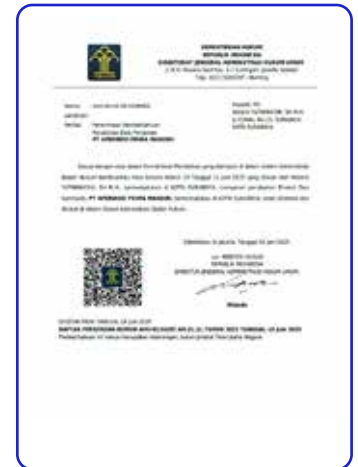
KEMENTERIAN HUKUM
REPUBLIK INDONESIA
DIREKTORAT JENDERAL ADMINISTRASI HUKUM UMUM
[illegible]

Nomor : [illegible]
Lampiran : -
Perihal : Penerimaan Pemberitahuan Perubahan Data Perseroan PT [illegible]

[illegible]

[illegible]

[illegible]
DIREKTUR JENDERAL ADMINISTRASI HUKUM UMUM

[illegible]

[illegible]